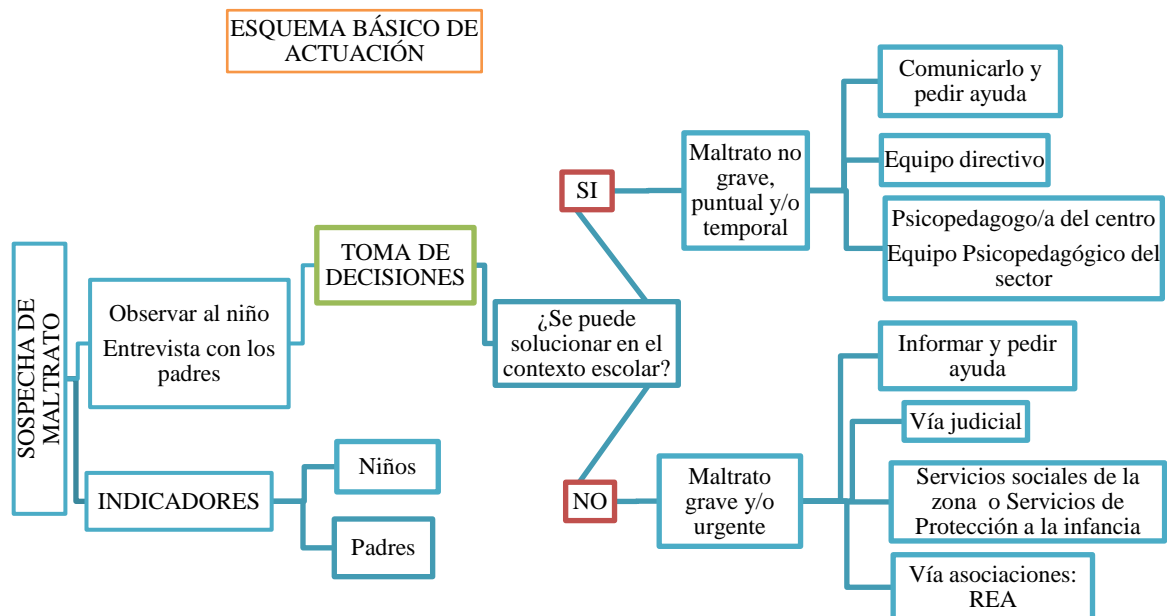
ESQUEMA BÁSICO DE ACTUACIÓN

SOSPECHA DE MALTRATO

Observar al niño
Entrevista con los padres

INDICADORES

Niños

Padres

TOMA DE DECISIONES

¿Se puede solucionar en el contexto escolar?

SI

Maltrato no grave, puntual y/o temporal

Comunicarlo y pedir ayuda

Equipo directivo

Psicopedagogo/a del centro
Equipo Psicopedagógico del sector

NO

Maltrato grave y/o urgente

Informar y pedir ayuda

Vía judicial

Servicios sociales de la zona o Servicios de Protección a la infancia

Vía asociaciones: REA